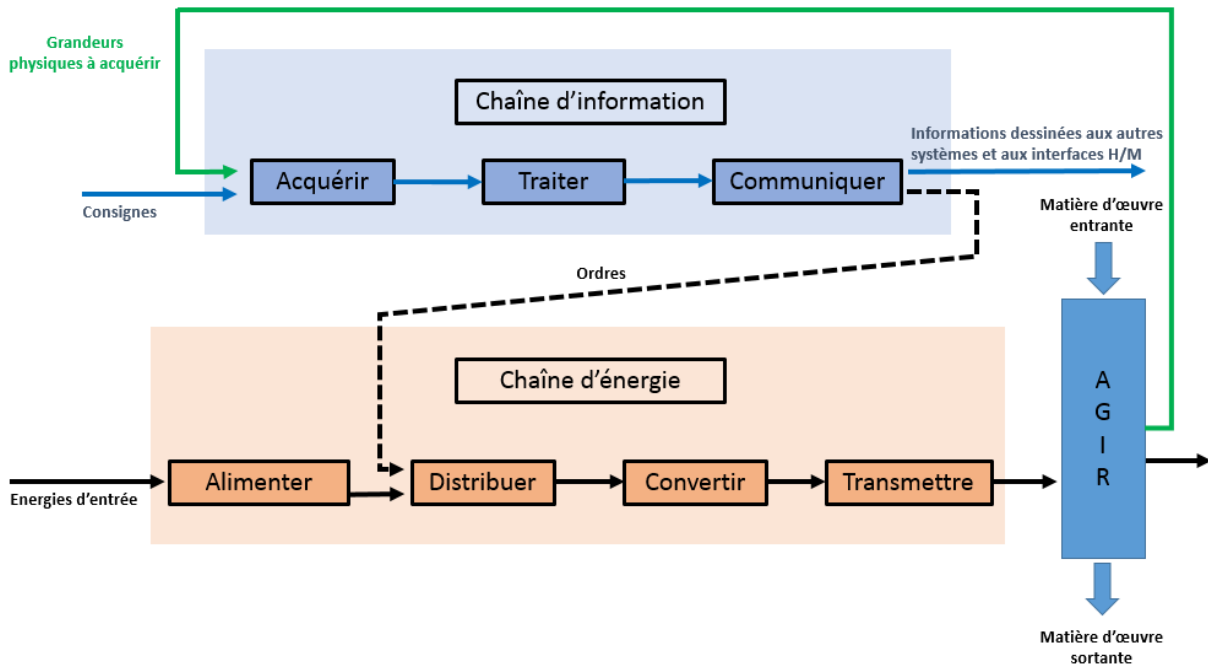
Grandeurs physiques à acquérir

Chaîne d'information

Consignes

Acquérir

Traiter

Communiquer

Informations dessinées aux autres systèmes et aux interfaces H/M

Matière d'œuvre entrante

Ordres

Chaîne d'énergie

A G I R

Energies d'entrée

Alimenter

Distribuer

Convertir

Transmettre

Matière d'œuvre sortante